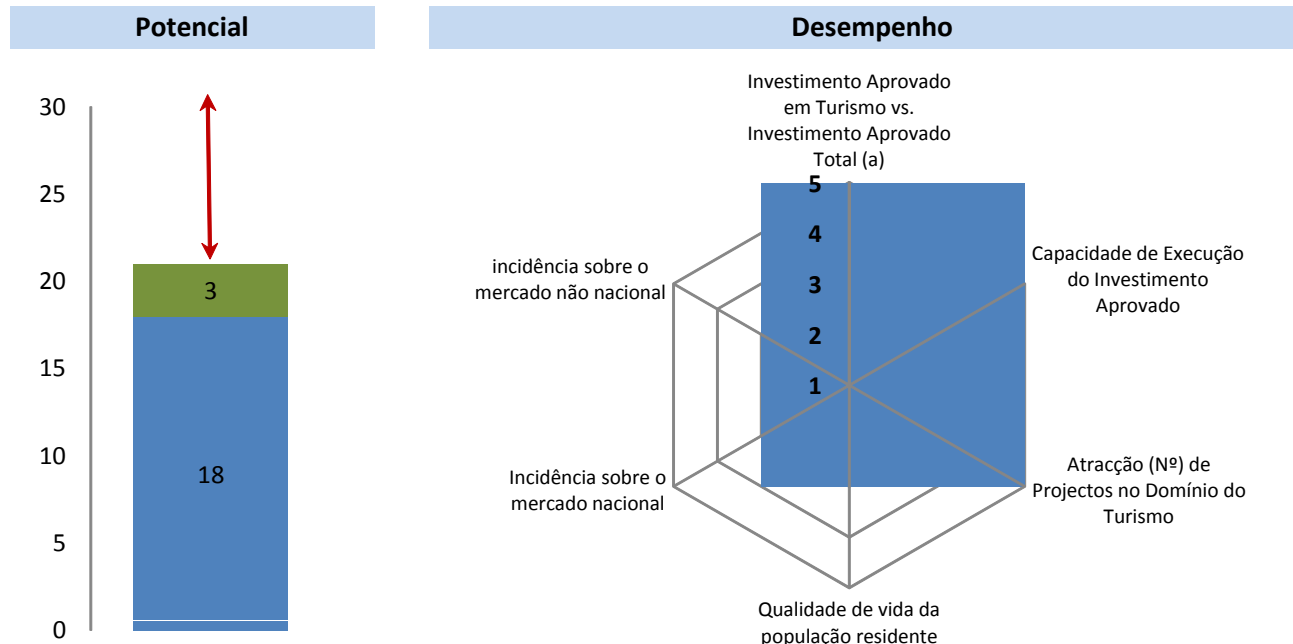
Potencial

30
25
20
15
10
5
0

3
18

Desempenho

Investimento Aprovado em Turismo vs. Investimento Aprovado Total (a)

5
4
3
2
1

Capacidade de Execução do Investimento Aprovado

Atracção (Nº) de Projectos no Domínio do Turismo

Qualidade de vida da população residente

Incidência sobre o mercado nacional

incidência sobre o mercado não nacional